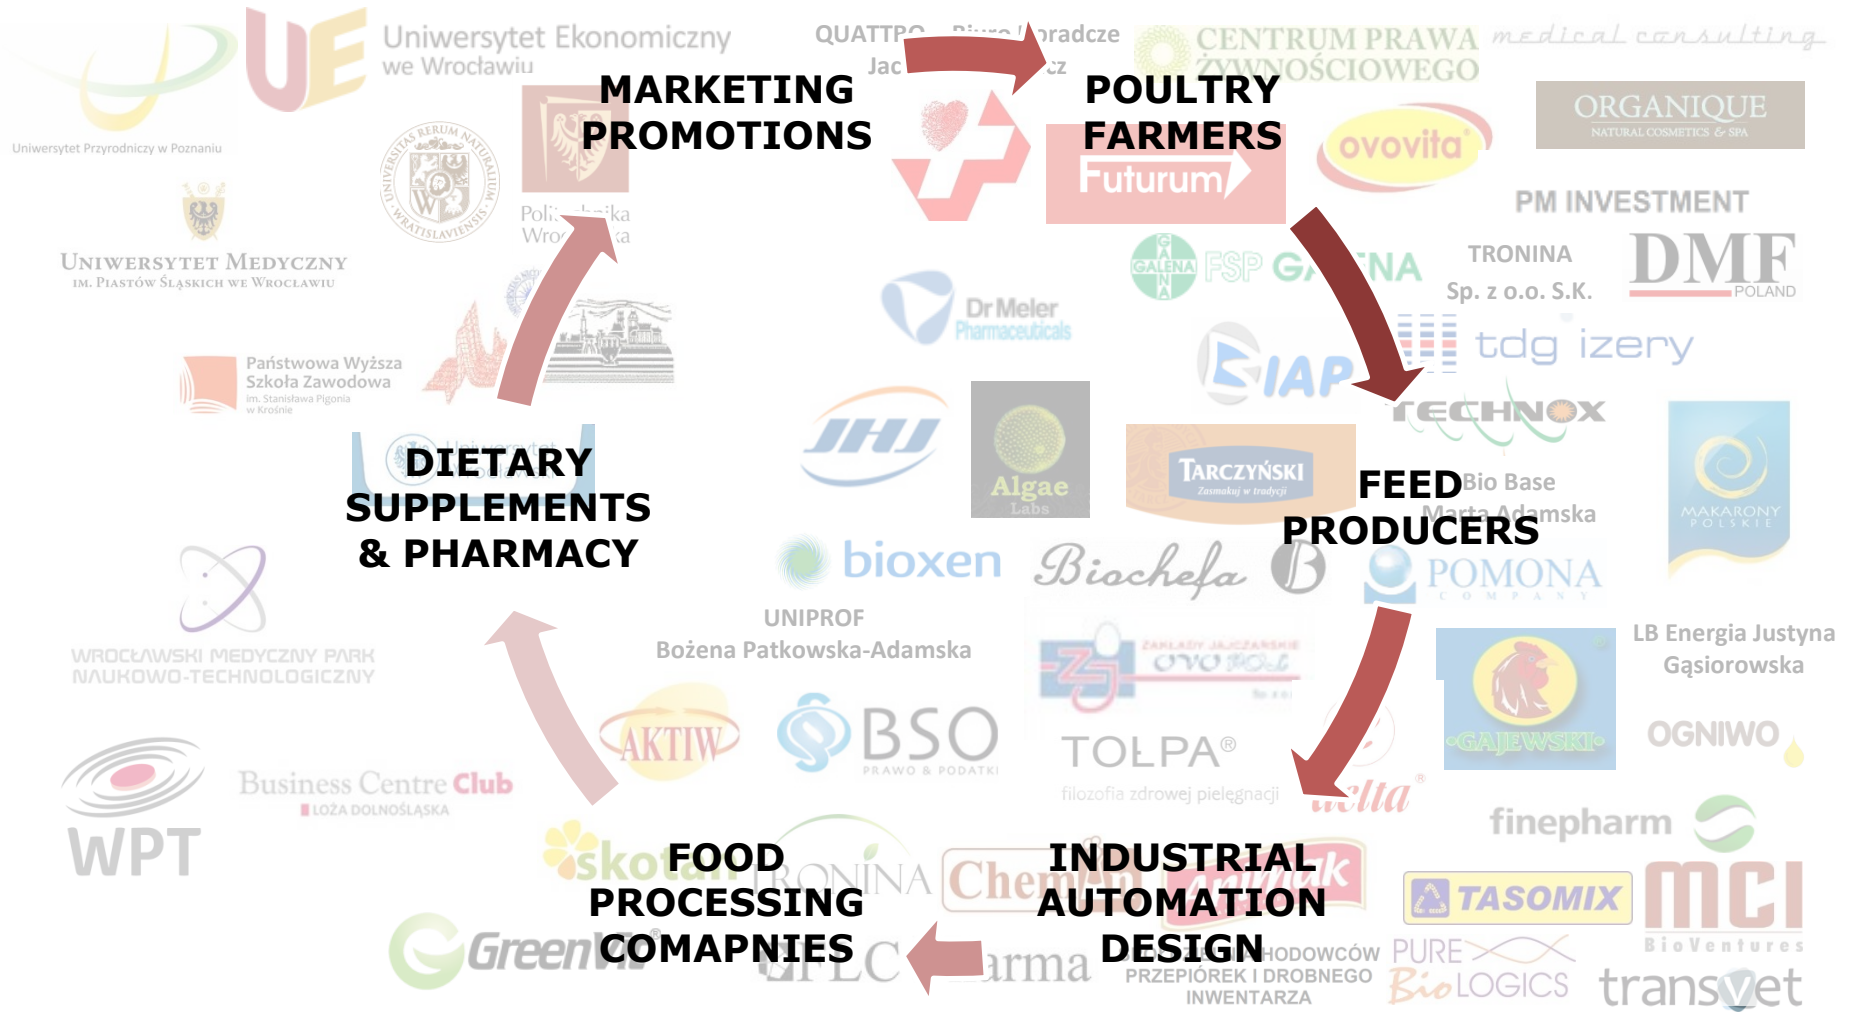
Uniwersytet Ekonomiczny we Wrocławiu

QUATTRO Biuro Doradcze Jac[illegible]cz

CENTRUM PRAWA ŻYWNOŚCIOWEGO

medical consulting

MARKETING PROMOTIONS

POULTRY FARMERS

Uniwersytet Przyrodniczy w Poznaniu

Futurum

ovovita

ORGANIQUE NATURAL COSMETICS & SPA

PM INVESTMENT

Politechnika Wrocławska

UNIWERSYTET MEDYCZNY IM. PIASTÓW ŚLĄSKICH WE WROCŁAWIU

GALENA FSP GALENA

TRONINA Sp. z o.o. S.K.

DMF POLAND

Dr Meler Pharmaceuticals

IAP

tdg izery

Państwowa Wyższa Szkoła Zawodowa im. Stanisława Pigonia w Krośnie

TECHNOX

DIETARY SUPPLEMENTS & PHARMACY

JHJ

Algae Labs

TARCZYŃSKI Zasmakuj w tradycji

FEED PRODUCERS

Bio Base

Marta Adamska

MAKARONY POLSKIE

bioxen

Biochefa

POMONA COMPANY

UNIPROF Bożena Patkowska-Adamska

WROCŁAWSKI MEDYCZNY PARK NAUKOWO-TECHNOLOGICZNY

ZAKŁADY JAJCZARSKIE OVO POL

LB Energia Justyna Gąsiorowska

GAJEWSKI

AKTIW

BSO PRAWO & PODATKI

TOŁPA® filozofia zdrowej pielęgnacji

OGNIWO

WPT

Business Centre Club LOŻA DOLNOŚLĄSKA

delta

finepharm

FOOD PROCESSING COMAPNIES

skotan

TRONINA

ChemiPol

INDUSTRIAL AUTOMATION DESIGN

TASOMIX

MCI BioVentures

GreenVi

PFLC

Farma

HODOWCÓW PRZEPIÓREK I DROBNEGO INWENTARZA

PURE BioLOGICS

transvet